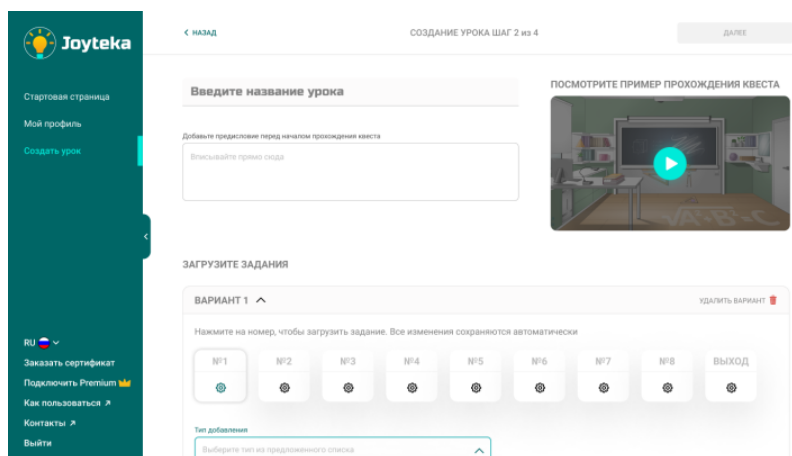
Joyteka

Стартовая страница
Мой профиль
Создать урок

RU
Заказать сертификат
Подключить Premium
Как пользоваться ↗
Контакты ↗
Выйти

< НАЗАД
СОЗДАНИЕ УРОКА ШАГ 2 из 4
ДАЛЕЕ

Введите название урока

Добавьте предисловие перед началом прохождения квеста
Вписывайте прямо сюда

ПОСМОТРИТЕ ПРИМЕР ПРОХОЖДЕНИЯ КВЕСТА

ЗАГРУЗИТЕ ЗАДАНИЯ

ВАРИАНТ 1
УДАЛИТЬ ВАРИАНТ

Нажмите на номер, чтобы загрузить задание. Все изменения сохраняются автоматически

№1
№2
№3
№4
№5
№6
№7
№8
ВЫХОД

Тип добавления
Выберите тип из предложенного списка